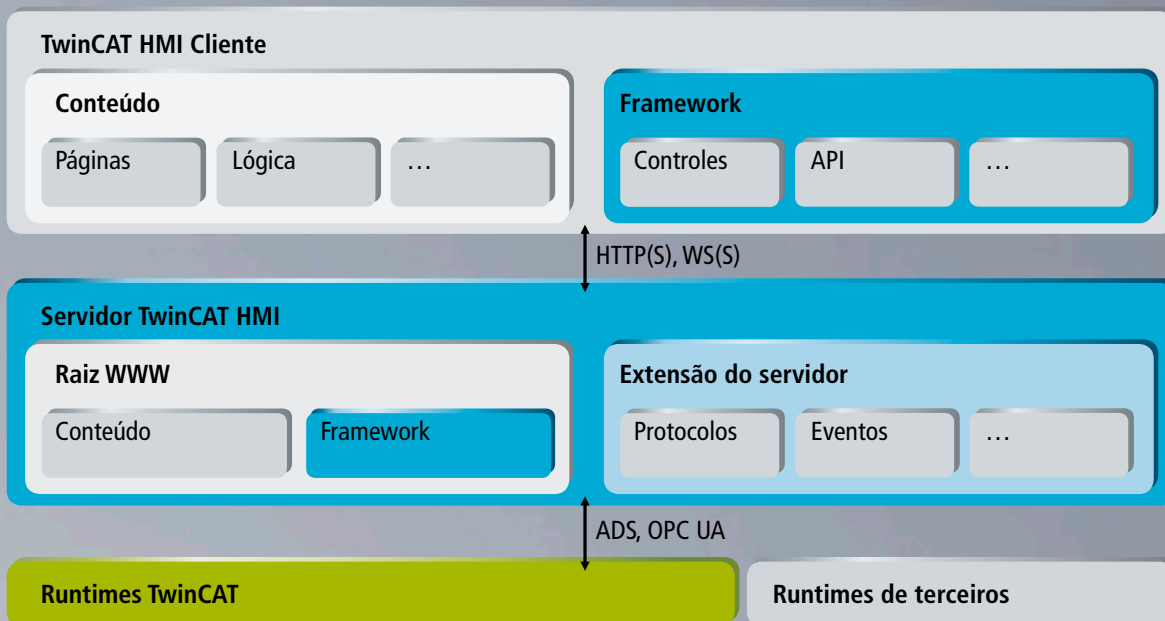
TwinCAT HMI Cliente

Conteúdo

Páginas

Lógica

…

Framework

Controles

API

…

HTTP(S), WS(S)

Servidor TwinCAT HMI

Raiz WWW

Conteúdo

Framework

Extensão do servidor

Protocolos

Eventos

…

ADS, OPC UA

Runtimes TwinCAT

Runtimes de terceiros